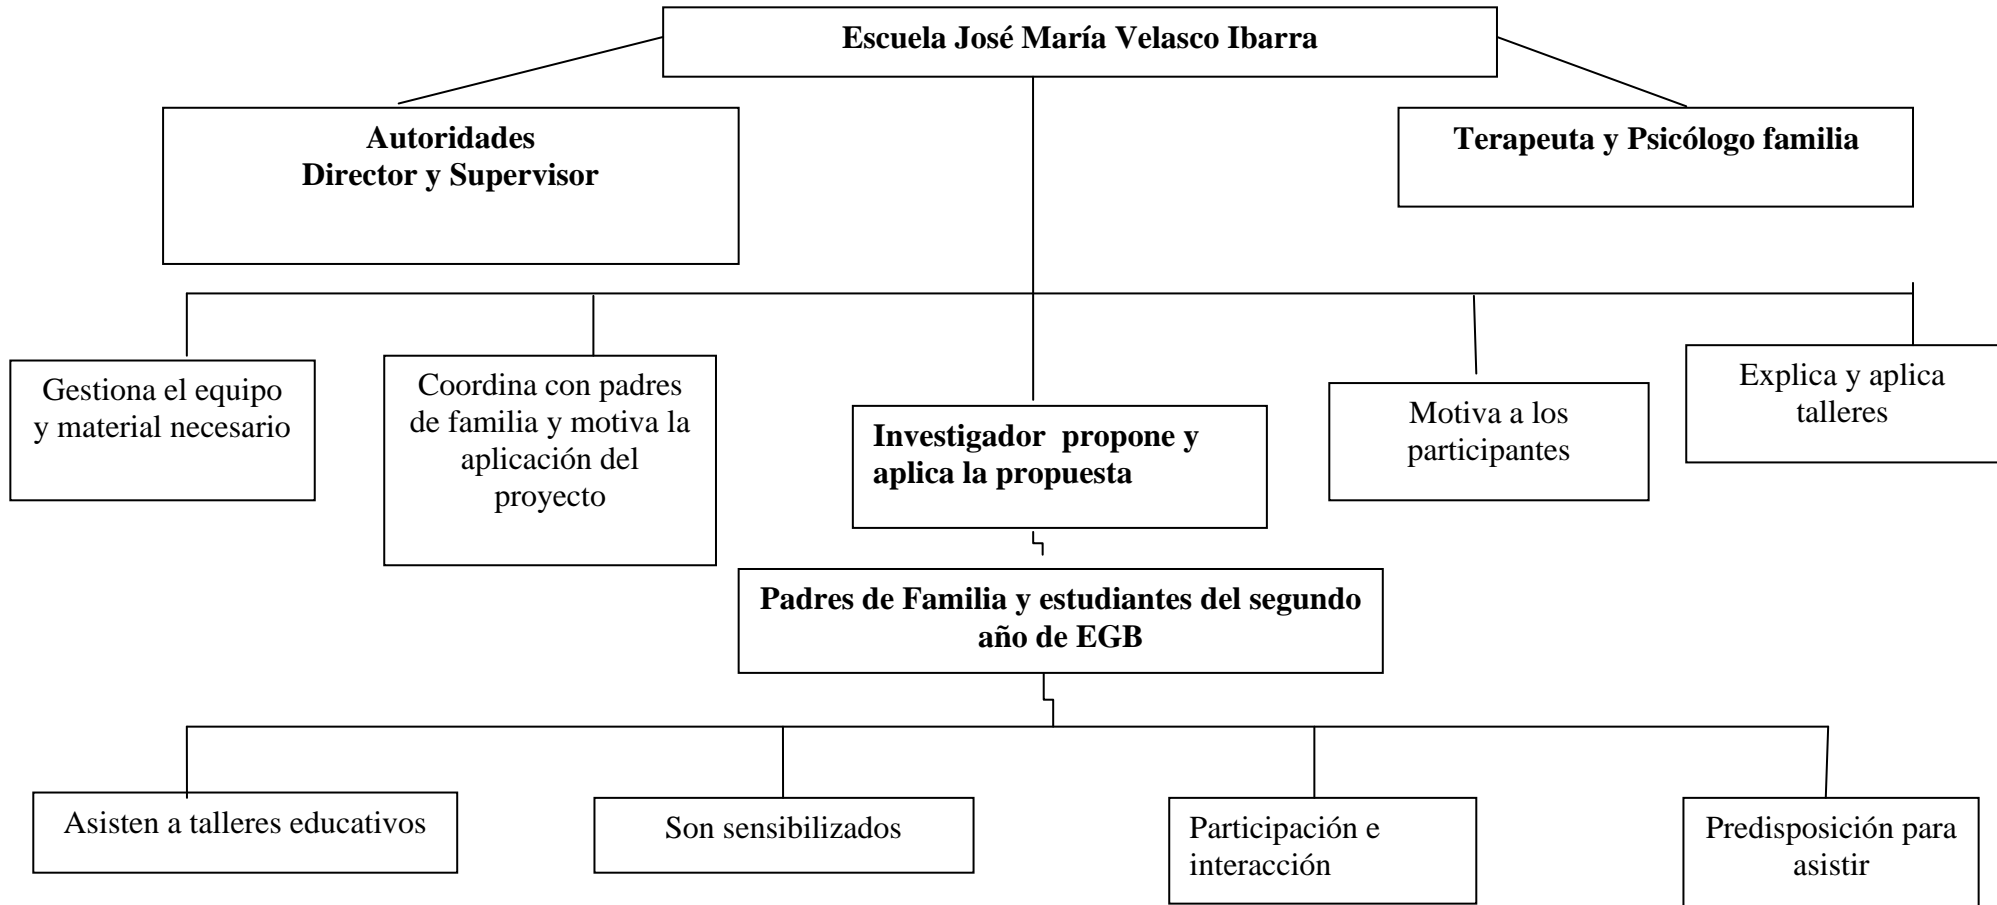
Escuela José María Velasco Ibarra

Autoridades
Director y Supervisor

Terapeuta y Psicólogo familia

Gestiona el equipo y material necesario

Coordina con padres de familia y motiva la aplicación del proyecto

Investigador propone y aplica la propuesta

Motiva a los participantes

Explica y aplica talleres

Padres de Familia y estudiantes del segundo año de EGB

Asisten a talleres educativos

Son sensibilizados

Participación e interacción

Predisposición para asistir